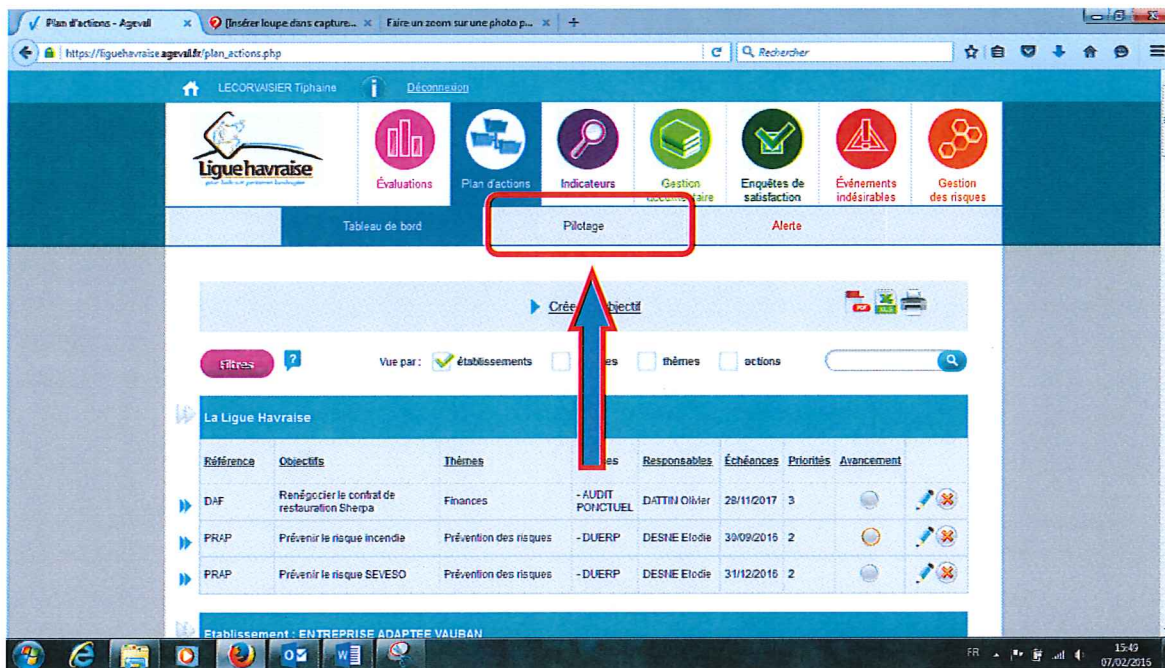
Plan d'actions - Ageval × [Insérer loupe dans capture... × Faire un zoom sur une photo p... × +

https://liguehavraise.ageval.fr/plan_actions.php

Rechercher

LECORVAISIER Tiphaine Déconnexion

Ligue havraise

Évaluations Plan d'actions Indicateurs Gestion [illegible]aire Enquêtes de satisfaction Événements indésirables Gestion des risques

Tableau de bord Pilotage Alerte

Crée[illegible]bjectif

PDF XLS

Filtres ? Vue par : établissements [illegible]es thèmes actions

La Ligue Havraise

| Référence | Objectifs | Thèmes | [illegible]es | Responsables | Échéances | Priorités | Avancement |
|---|---|---|---|---|---|---|---|
| DAF | Renégocier le contrat de restauration Sherpa | Finances | - AUDIT PONCTUEL | DATTIN Olivier | 28/11/2017 | 3 | |
| PRAP | Prévenir le risque incendie | Prévention des risques | - DUERP | DESNE Elodie | 30/09/2016 | 2 | |
| PRAP | Prévenir le risque SEVESO | Prévention des risques | - DUERP | DESNE Elodie | 31/12/2016 | 2 | |

Etablissement : ENTREPRISE ADAPTEE VAUBAN

FR 15:49 07/02/2016